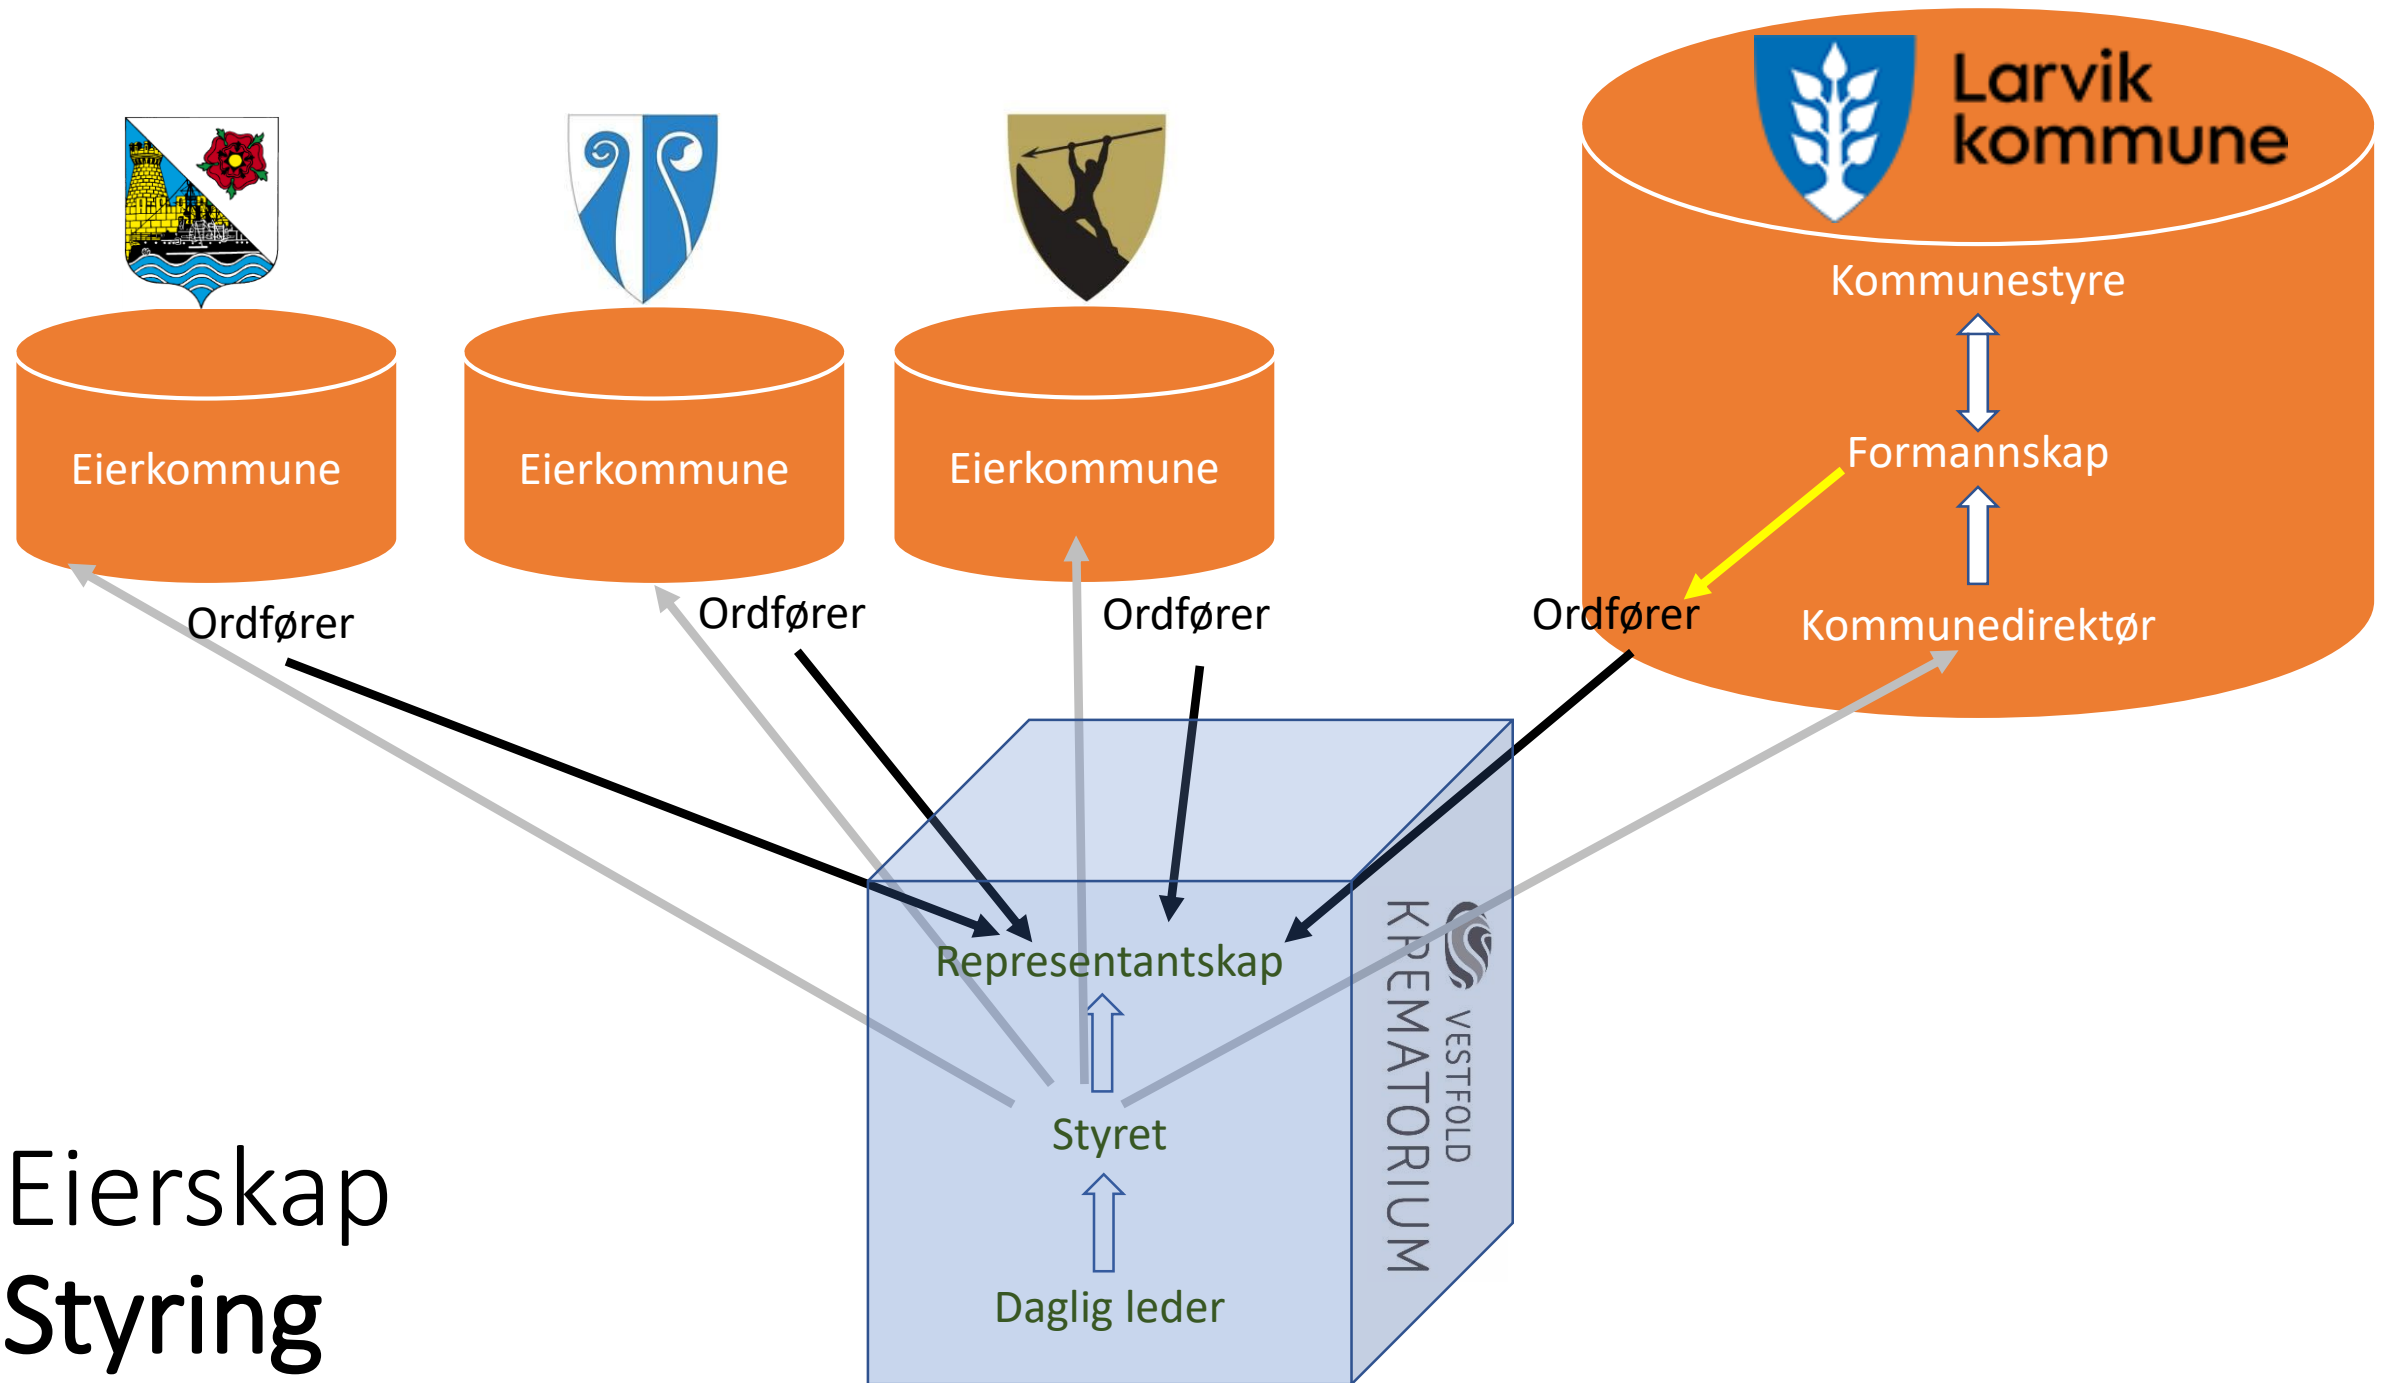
Larvik kommune

Kommunestyre

Formannskap

Kommunedirektør

Eierkommune

Eierkommune

Eierkommune

Ordfører

Ordfører

Ordfører

Ordfører

Representantskap

Styret

Daglig leder

VESTFOLD KREMATORIUM

Eierskap
Styring